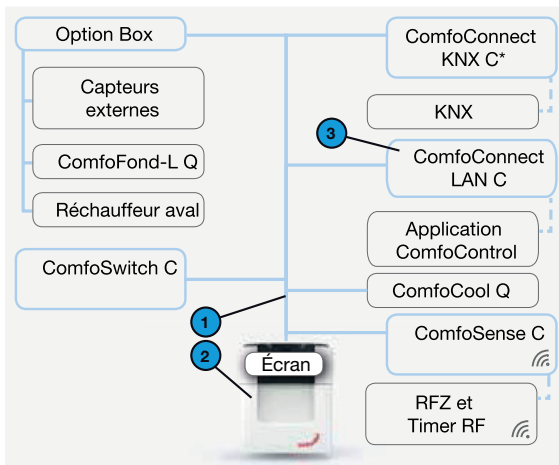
Option Box

Capteurs externes

ComfoFond-L Q

Réchauffeur aval

ComfoSwitch C

ComfoConnect KNX C*

KNX

3

ComfoConnect LAN C

Application ComfoControl

ComfoCool Q

1

2

Écran

ComfoSense C

RFZ et Timer RF